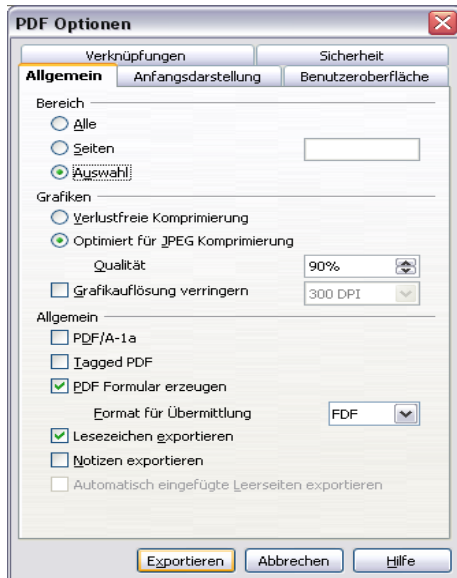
PDF Optionen

Verknüpfungen
Sicherheit
Allgemein
Anfangsdarstellung
Benutzeroberfläche

Bereich
Alle
Seiten
Auswahl

Grafiken
Verlustfreie Komprimierung
Optimiert für JPEG Komprimierung
Qualität
90%
Grafikauflösung verringern
300 DPI

Allgemein
PDF/A-1a
Tagged PDF
PDF Formular erzeugen
Format für Übermittlung
FDF
Lesezeichen exportieren
Notizen exportieren
Automatisch eingefügte Leerseiten exportieren

Exportieren
Abbrechen
Hilfe